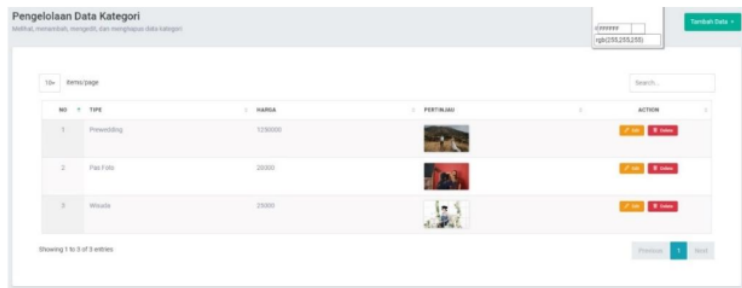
Pengelolaan Data Kategori

Melihat, menambah, mengedit, dan menghapus data kategori

#ffffff
rgb(255,255,255)

Tambah Data +

10 items/page

Search...

| NO | TIPE | HARGA | PERTINJAU | ACTION |
|---|---|---|---|---|
| 1 | Prewedding | 1250000 | | Edit Delete |
| 2 | Pas Foto | 20000 | | Edit Delete |
| 3 | Wisuda | 25000 | | Edit Delete |

Showing 1 to 3 of 3 entries

Previous 1 Next